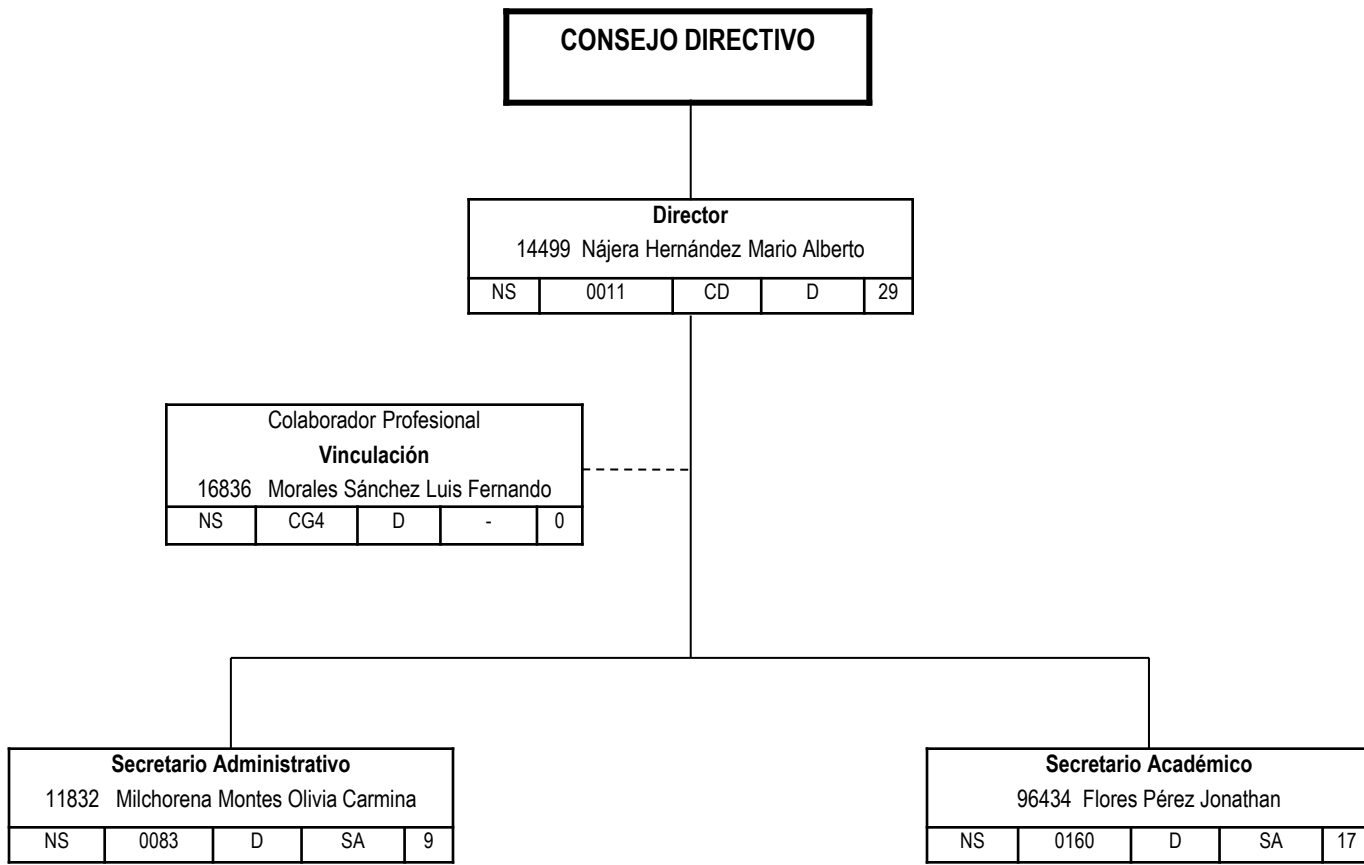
CONSEJO DIRECTIVO

Director
14499 Nájera Hernández Mario Alberto

| NS | 0011 | CD | D | 29 |
|---|---|---|---|---|

Colaborador Profesional
Vinculación
16836 Morales Sánchez Luis Fernando

| NS | CG4 | D | - | 0 |
|---|---|---|---|---|

Secretario Administrativo
11832 Milchorena Montes Olivia Carmina

| NS | 0083 | D | SA | 9 |
|---|---|---|---|---|

Secretario Académico
96434 Flores Pérez Jonathan

| NS | 0160 | D | SA | 17 |
|---|---|---|---|---|